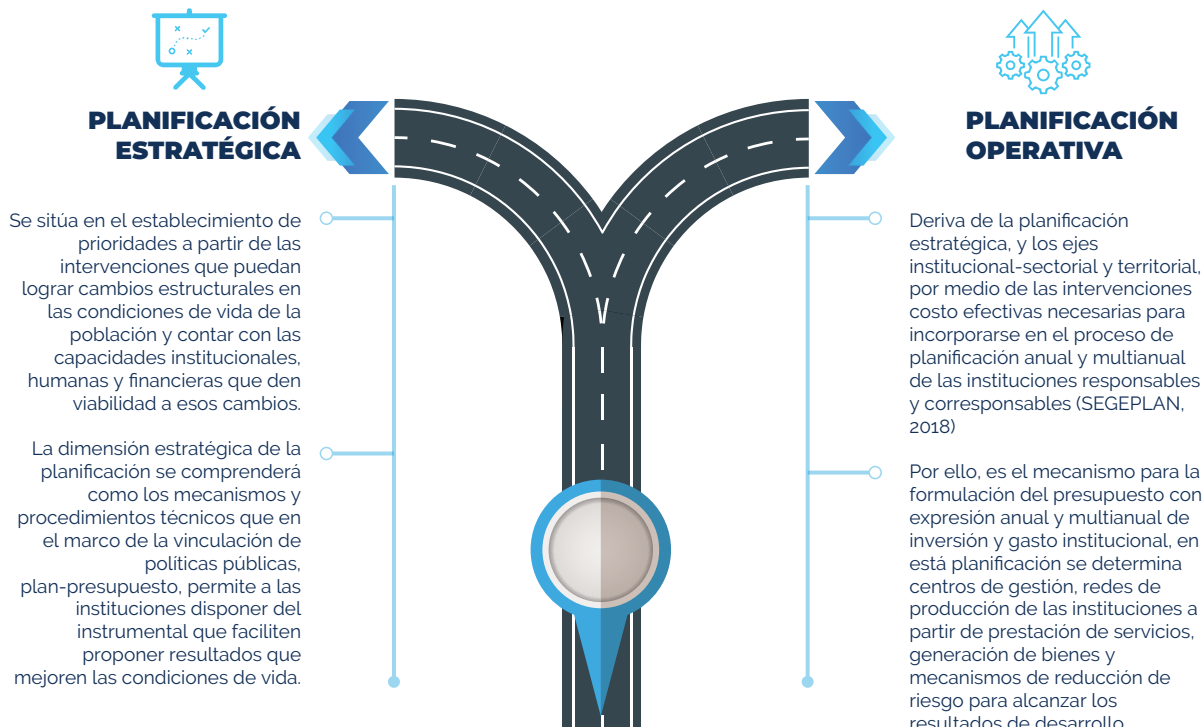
PLANIFICACIÓN ESTRATÉGICA

Se sitúa en el establecimiento de prioridades a partir de las intervenciones que puedan lograr cambios estructurales en las condiciones de vida de la población y contar con las capacidades institucionales, humanas y financieras que den viabilidad a esos cambios.

La dimensión estratégica de la planificación se comprenderá como los mecanismos y procedimientos técnicos que en el marco de la vinculación de políticas públicas, plan-presupuesto, permite a las instituciones disponer del instrumental que faciliten proponer resultados que mejoren las condiciones de vida.

PLANIFICACIÓN OPERATIVA

Deriva de la planificación estratégica, y los ejes institucional-sectorial y territorial, por medio de las intervenciones costo efectivas necesarias para incorporarse en el proceso de planificación anual y multianual de las instituciones responsables y corresponsables (SEGEPLAN, 2018)

Por ello, es el mecanismo para la formulación del presupuesto con expresión anual y multianual de inversión y gasto institucional, en está planificación se determina centros de gestión, redes de producción de las instituciones a partir de prestación de servicios, generación de bienes y mecanismos de reducción de riesgo para alcanzar los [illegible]